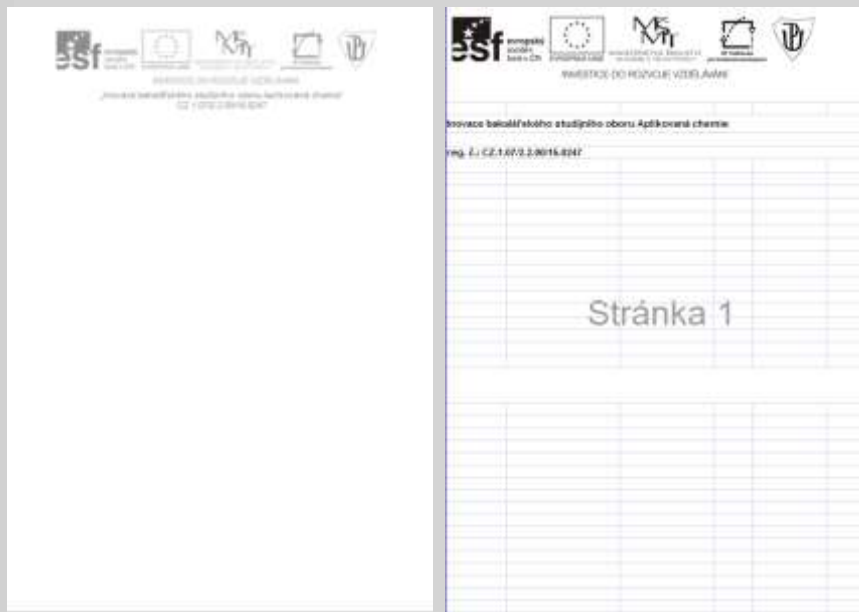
esf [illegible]

INVESTICE DO ROZVOJE VZDĚLÁVÁNÍ

„Inovace bakalářského studijního oboru Aplikovaná chemie"

CZ.1.07/2.2.00/15.0247

esf evropský sociální fond v ČR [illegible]

INVESTICE DO ROZVOJE VZDĚLÁVÁNÍ

Inovace bakalářského studijního oboru Aplikovaná chemie

reg. č.: CZ.1.07/2.2.00/15.0247

Stránka 1